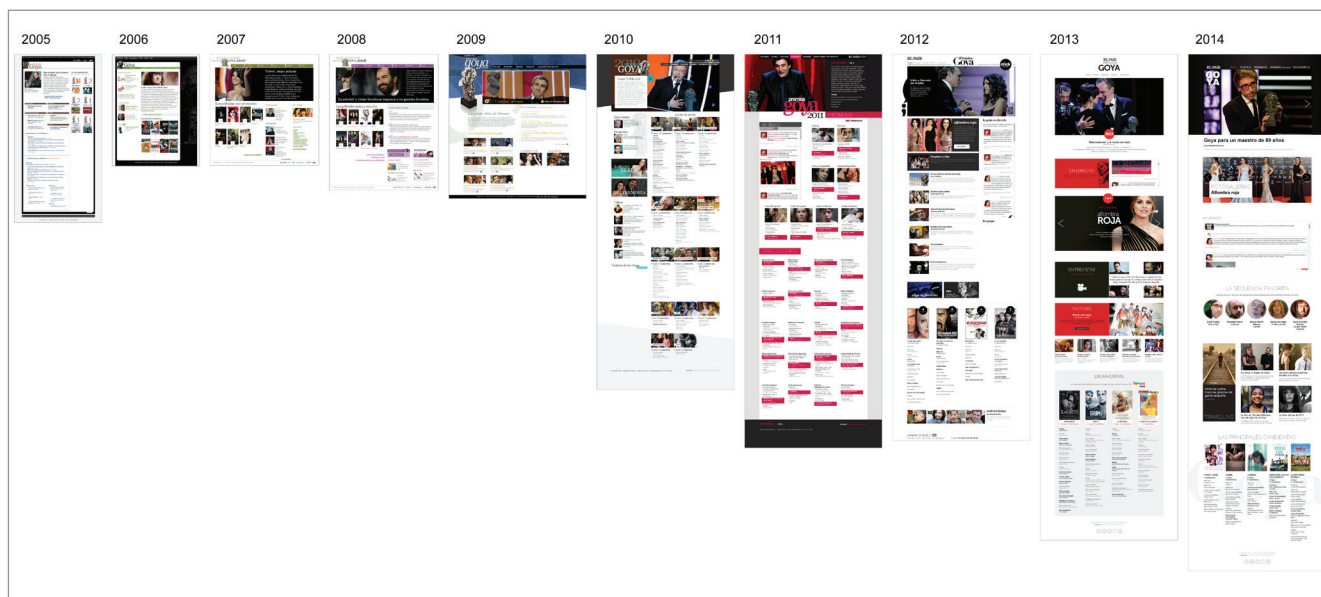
2005 2006 2007 2008 2009 2010 2011 2012 2013 2014

goya

'Volver', mejor película

goya

GOYA

premios goya 2011

Goya

EL PAÍS
GOYA

Goya para un maestro de 89 años

Alfombra roja

ROJA

ENTREVISTAS

LA SECUENCIA FAVORITA

LAS PRINCIPALES CANDIDATAS